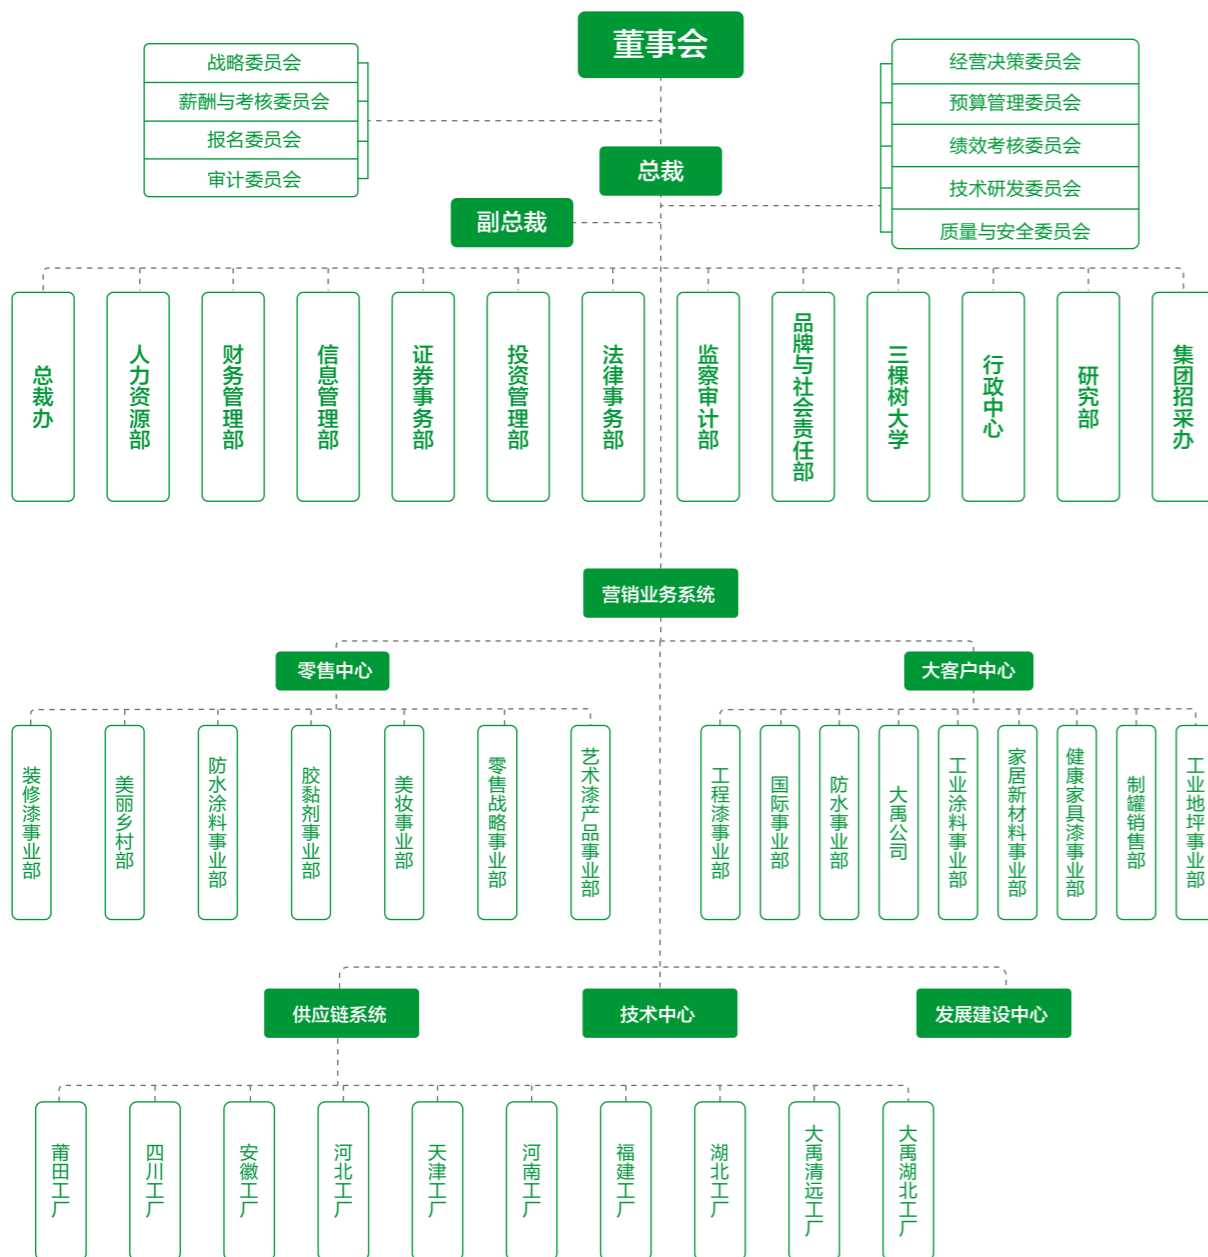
董事会

战略委员会
薪酬与考核委员会
报名委员会
审计委员会

经营决策委员会
预算管理委员会
绩效考核委员会
技术研发委员会
质量与安全委员会

总裁

副总裁

总裁办
人力资源部
财务管理部
信息管理部
证券事务部
投资管理部
法律事务部
监察审计部
品牌与社会责任部
三棵树大学
行政中心
研究部
集团招采办

营销业务系统

零售中心

大客户中心

装修漆事业部
美丽乡村部
防水涂料事业部
胶黏剂事业部
美妆事业部
零售战略事业部
艺术漆产品事业部

工程漆事业部
国际事业部
防水事业部
大禹公司
工业涂料事业部
家居新材料事业部
健康家具漆事业部
制罐销售部
工业地坪事业部

供应链系统

技术中心

发展建设中心

莆田工厂
四川工厂
安徽工厂
河北工厂
天津工厂
河南工厂
福建工厂
湖北工厂
大禹清远工厂
大禹湖北工厂